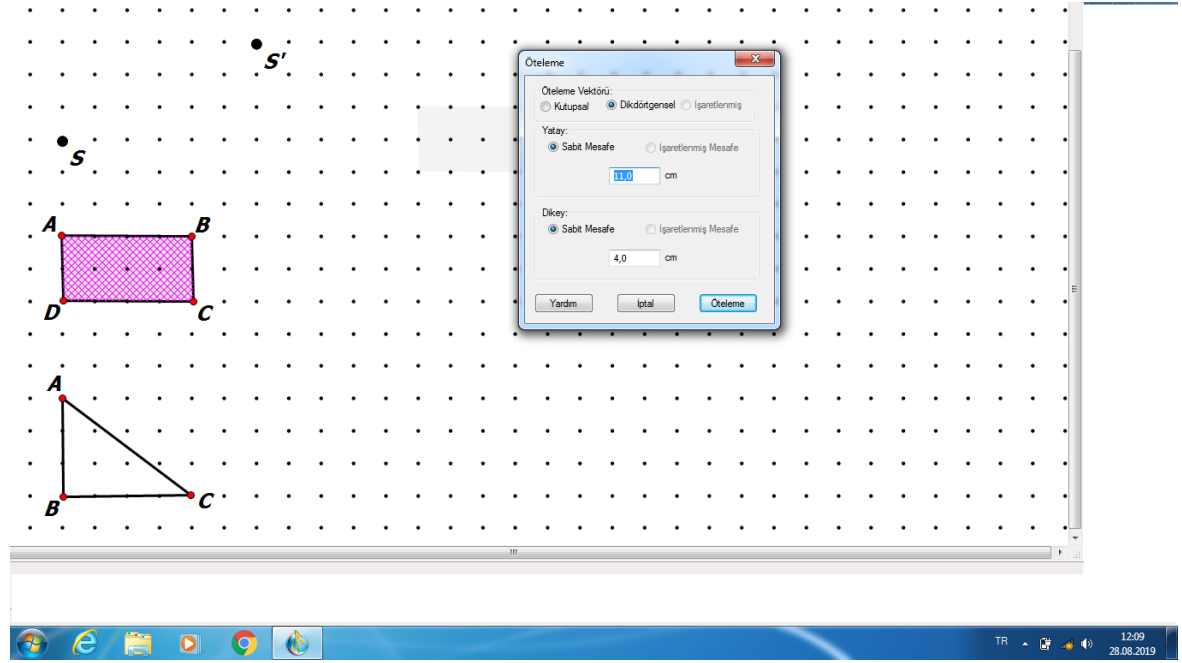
S'

S

A B
D C

A
B C

Öteleme
Öteleme Vektörü:
Kutupsal
Dikdörtgensel
İşaretlenmiş
Yatay:
Sabit Mesafe
İşaretlenmiş Mesafe
11,0 cm
Dikey:
Sabit Mesafe
İşaretlenmiş Mesafe
4,0 cm
Yardım
İptal
Öteleme

TR
12:09
28.08.2019